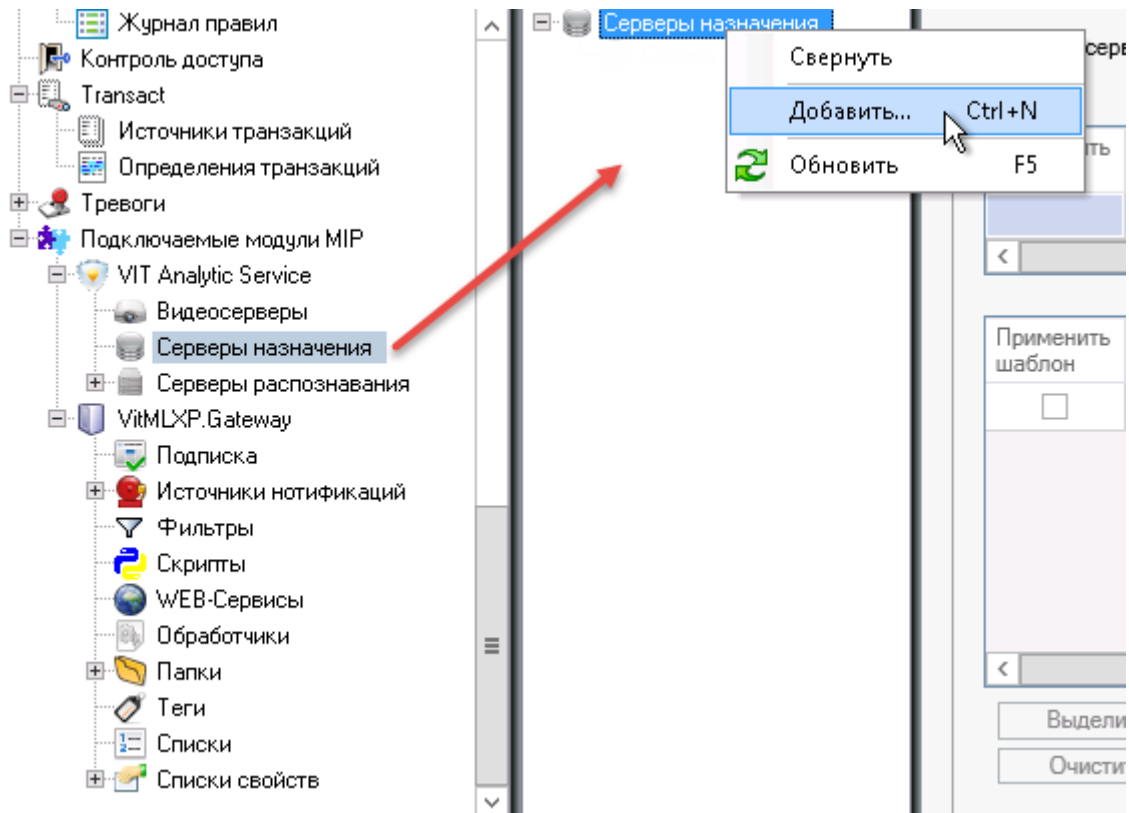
Журнал правил
Контроль доступа
Transact
Источники транзакций
Определения транзакций
Тревоги
Подключаемые модули MIP
VIT Analytic Service
Видеосерверы
Серверы назначения
Серверы распознавания
VitMLXP.Gateway
Подписка
Источники нотификаций
Фильтры
Скрипты
WEB-Сервисы
Обработчики
Папки
Теги
Списки
Списки свойств

Серверы назначения

Свернуть
Добавить... Ctrl+N
Обновить F5

серв
ить
Применить шаблон
Выдели
Очисти